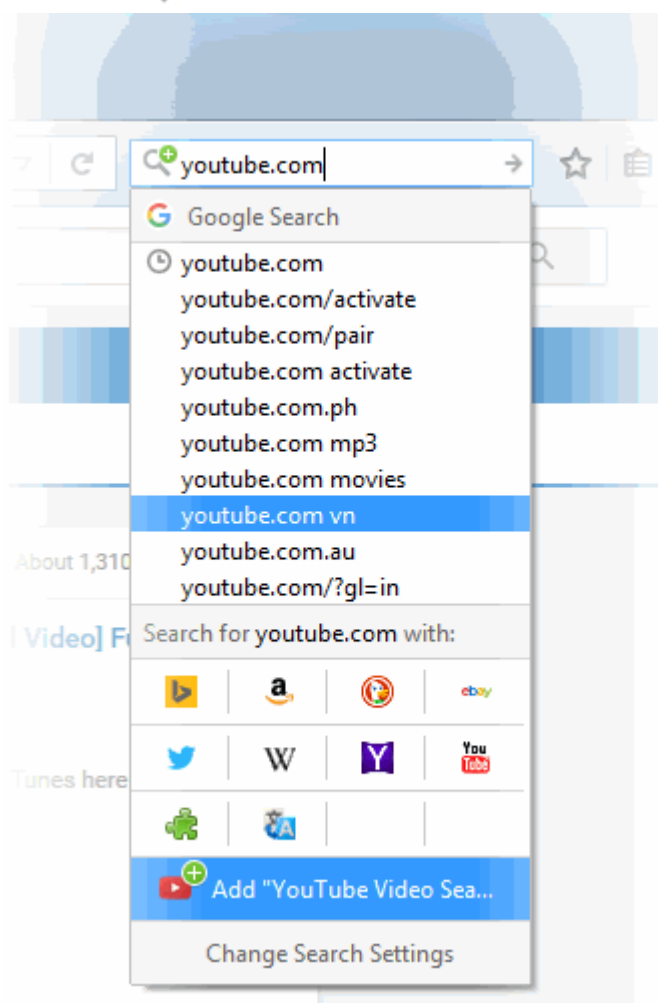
youtube.com

Google Search

youtube.com
youtube.com/activate
youtube.com/pair
youtube.com activate
youtube.com.ph
youtube.com mp3
youtube.com movies
youtube.com vn
youtube.com.au
youtube.com/?gl=in

Search for youtube.com with:

a
ebay
W
Y
You Tube

Add "YouTube Video Sea...

Change Search Settings

About 1,310

Video] F

Tunes here